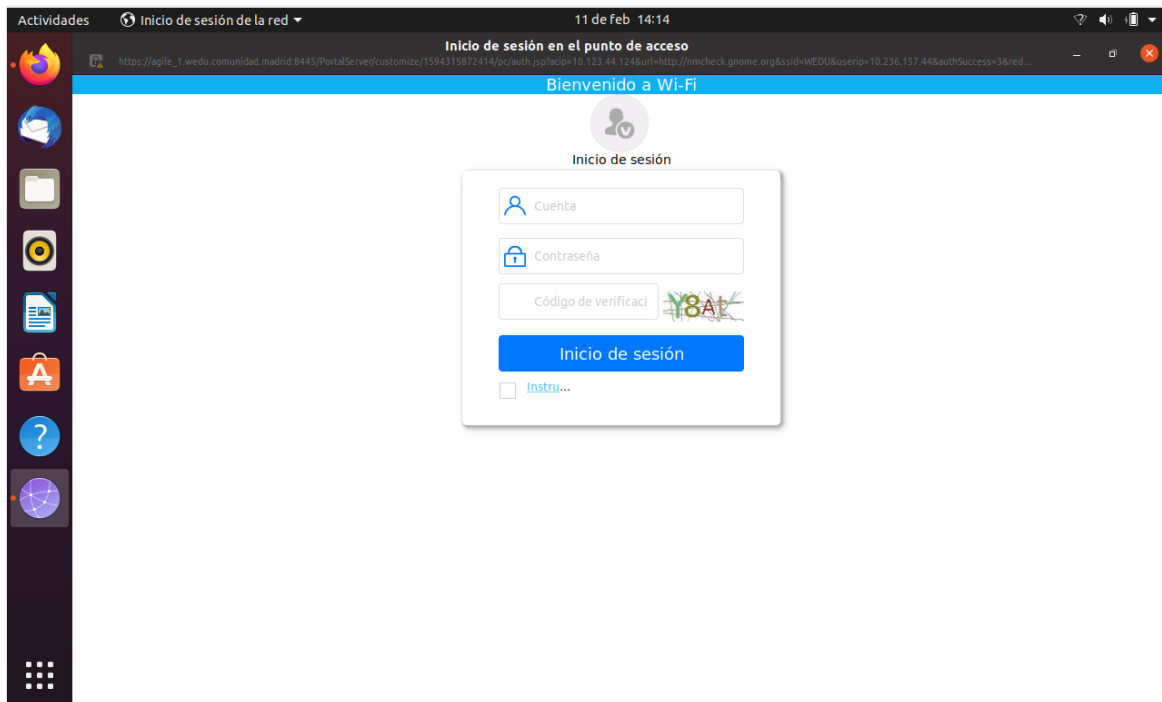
Actividades
Inicio de sesión de la red
11 de feb 14:14

Inicio de sesión en el punto de acceso
https://agile_1.wedu.comunidad.madrid:8445/PortalServer/customize/1594315872414/pc/auth.jsp?acip=10.123.44.124&url=http://nmcheck.gnome.org&ssid=WEDU&userip=10.236.157.44&authSuccess=3&red...

Bienvenido a Wi-Fi

Inicio de sesión

Cuenta

Contraseña

Código de verificaci

Y8At

Inicio de sesión

Instru...